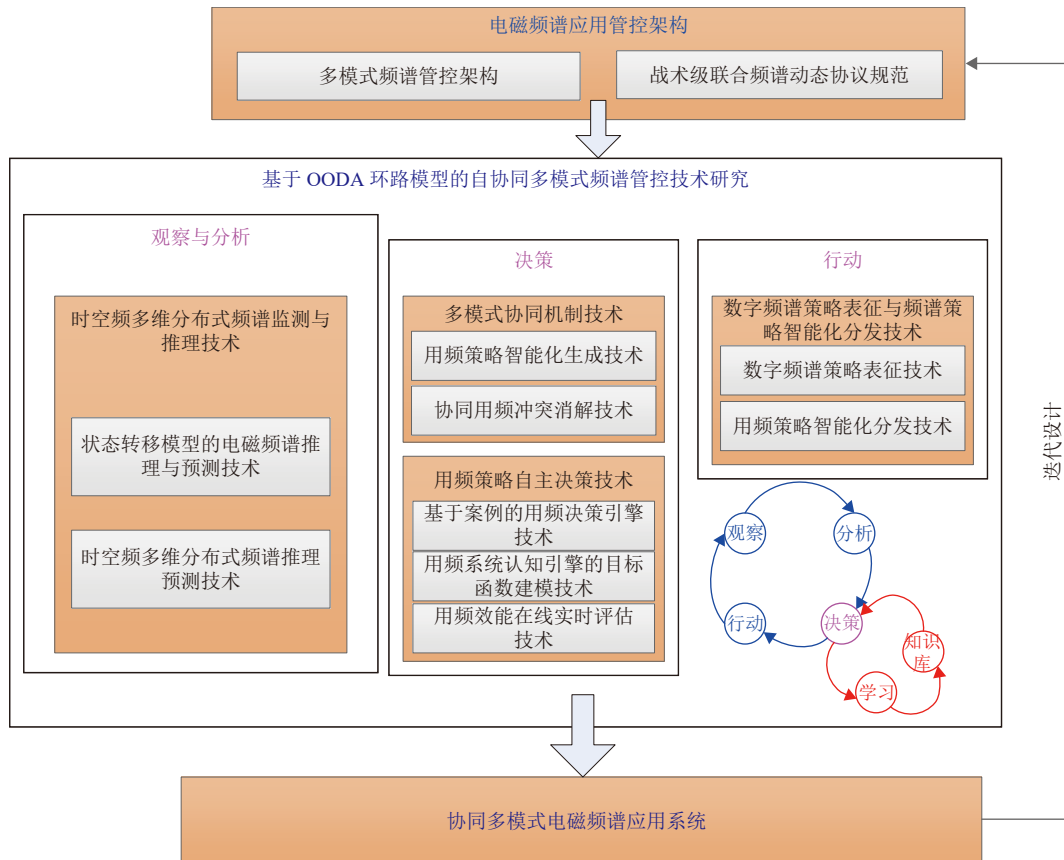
电磁频谱应用管控架构

多模式频谱管控架构

战术级联合频谱动态协议规范

基于 OODA 环路模型的自协同多模式频谱管控技术研究

观察与分析

时空频多维分布式频谱监测与推理技术

状态转移模型的电磁频谱推理与预测技术

时空频多维分布式频谱推理预测技术

决策

多模式协同机制技术

用频策略智能化生成技术

协同用频冲突消解技术

用频策略自主决策技术

基于案例的用频决策引擎技术

用频系统认知引擎的目标函数建模技术

用频效能在线实时评估技术

行动

数字频谱策略表征与频谱策略智能化分发技术

数字频谱策略表征技术

用频策略智能化分发技术

观察

分析

行动

决策

知识库

学习

迭代设计

协同多模式电磁频谱应用系统